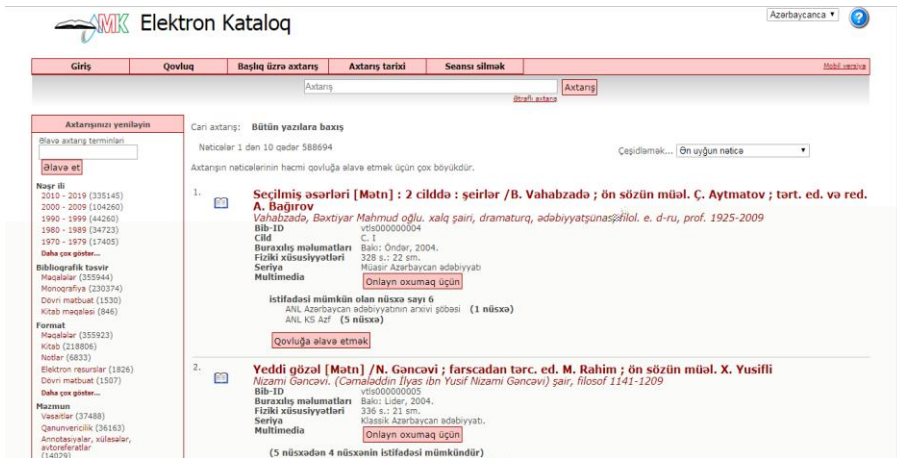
MK Elektron Kataloq

Azərbaycanca ▾ ?

Giriş | Qovluq | Başlıq üzrə axtarış | Axtarış tarixi | Seansı silmək | Mobil versiya

Axtarış [Axtarış]
Ətraflı axtarış

Axtarışınızı yeniləyin
Əlavə axtarış terminləri
[Əlavə et]

Nəşr ili
2010 - 2019 (335145)
2000 - 2009 (104260)
1990 - 1999 (44260)
1980 - 1989 (34723)
1970 - 1979 (17405)
Daha çox göstər...

Bibliografik təsvir
Məqalələr (355944)
Monoqrafiya (230374)
Dövri mətbuat (1530)
Kitab məqaləsi (846)

Format
Məqalələr (355923)
Kitab (218806)
Notlar (6833)
Elektron resurslar (1826)
Dövri mətbuat (1507)
Daha çox göstər...

Məzmun
Vəsaitlər (37488)
Qanunvericilik (36163)
Annotasiyalar, xülasələr, avtoreferatlar (14029)

Cari axtarış: Bütün yazılara baxış

Nəticələr 1 dən 10 qədər 588694

Çeşidləmək... Ən uyğun nəticə ▾

Axtarışın nəticələrinin həcmi qovluğa əlavə etmək üçün çox böyükdür.

1. Seçilmiş əsərləri [Mətn] : 2 cilddə : şeirlər /B. Vahabzadə ; ön sözün müəl. Ç. Aytmatov ; tərt. ed. və red. A. Bağırov
Vahabzadə, Bəxtiyar Mahmud oğlu. xalq şairi, dramaturq, ədəbiyyatşünas, filol. e. d-ru, prof. 1925-2009
Bib-ID vtls000000004
Cild C. I
Buraxılış məlumatları Bakı: Öndər, 2004.
Fiziki xüsusiyyətləri 328 s.: 22 sm.
Seriya Müasir Azərbaycan ədəbiyyatı
Multimedia [Onlayn oxumaq üçün]
istifadəsi mümkün olan nüsxə sayı 6
ANL Azərbaycan ədəbiyyatının arxivi şöbəsi (1 nüsxə)
ANL KS Azf (5 nüsxə)
[Qovluğa əlavə etmək]

2. Yeddi gözəl [Mətn] /N. Gəncəvi ; farscadan tərc. ed. M. Rahim ; ön sözün müəl. X. Yusifli
Nizami Gəncəvi. (Camaləddin İlyas ibn Yusif Nizami Gəncəvi) şair, filosof 1141-1209
Bib-ID vtls000000005
Buraxılış məlumatları Bakı: Lider, 2004.
Fiziki xüsusiyyətləri 336 s.: 21 sm.
Seriya Klassik Azərbaycan ədəbiyyatı.
Multimedia [Onlayn oxumaq üçün]
(5 nüsxədən 4 nüsxənin istifadəsi mümkündür)